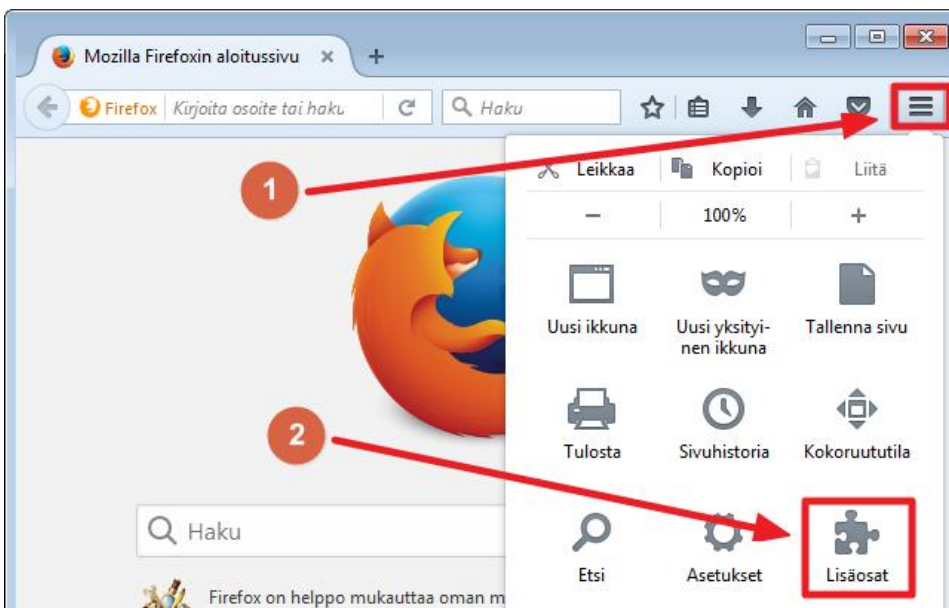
Mozilla Firefoxin aloitussivu ×
+
Firefox Kirjoita osoite tai haku
Haku
1
Leikkaa
Kopioi
Liitä
−
100%
+
Uusi ikkuna
Uusi yksityinen ikkuna
Tallenna sivu
Tulosta
Sivuhistoria
Kokoruututila
2
Haku
Etsi
Asetukset
Lisäosat
Firefox on helppo mukauttaa oman m